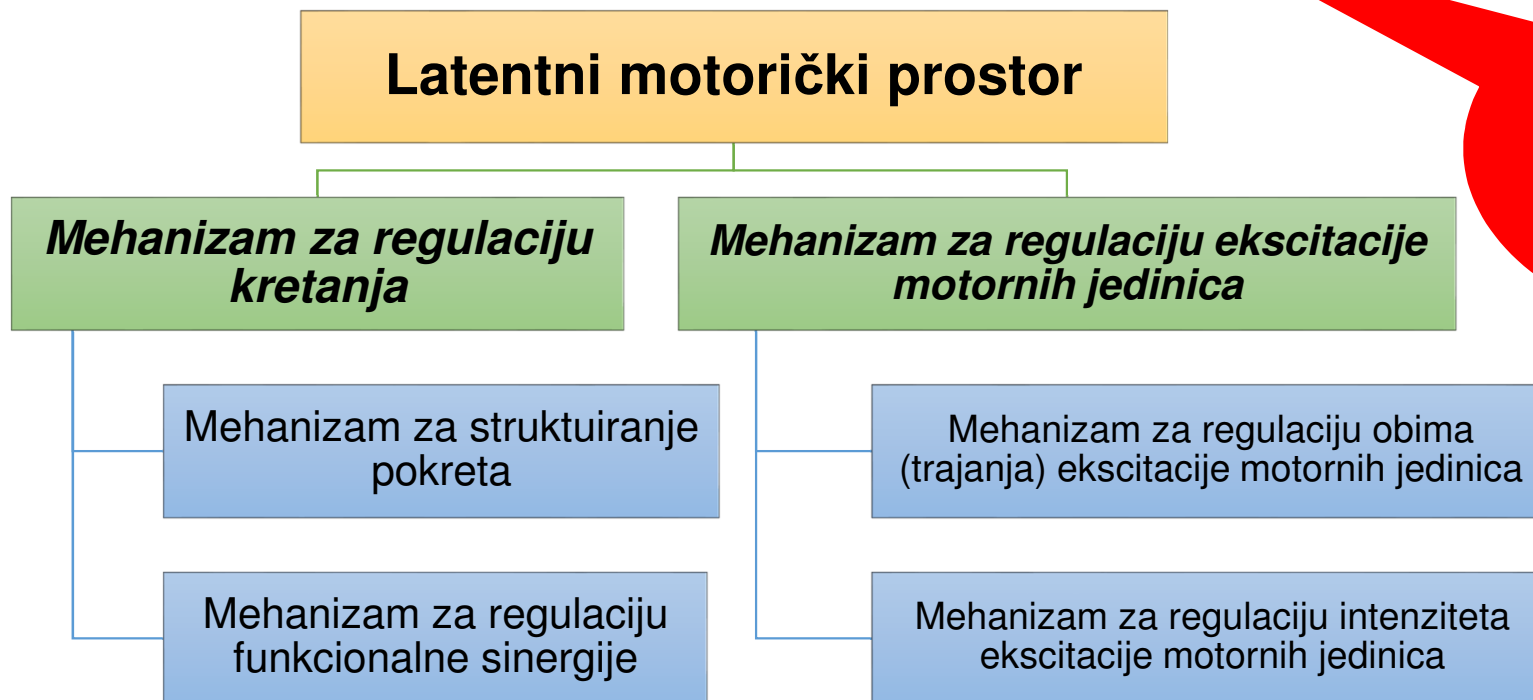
Latentni motorički prostor

Mehanizam za regulaciju kretanja

Mehanizam za regulaciju ekscitacije motornih jedinica

Mehanizam za struktuiranje pokreta

Mehanizam za regulaciju funkcionalne sinergije

Mehanizam za regulaciju obima (trajanja) ekscitacije motornih jedinica

Mehanizam za regulaciju intenziteta ekscitacije motornih jedinica